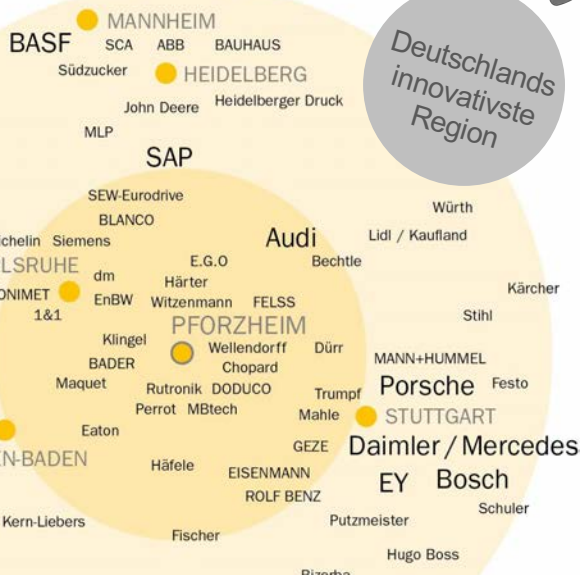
MANNHEIM
BASF SCA ABB BAUHAUS
Südzucker HEIDELBERG
John Deere Heidelberger Druck
MLP
SAP
Deutschlands innovativste Region
SEW-Eurodrive
BLANCO
Würth
chelin Siemens
Audi
Lidl / Kaufland
E.G.O
Bechtle
LSRUHE
dm
Härter
Kärcher
ONIMET
EnBW
Witzenmann
FELSS
1&1
Stihl
PFORZHEIM
Klingel
Wellendorff
Dürr
BADER
Chopard
MANN+HUMMEL
Maquet
Rutronik
DODUCO
Trumpf
Porsche
Festo
Perrot
MBtech
Mahle
STUTTGART
Eaton
GEZE
Daimler / Mercedes
N-BADEN
Häfele
EISENMANN
EY
Bosch
ROLF BENZ
Schuler
Kern-Liebers
Putzmeister
Fischer
Hugo Boss
Bizerba